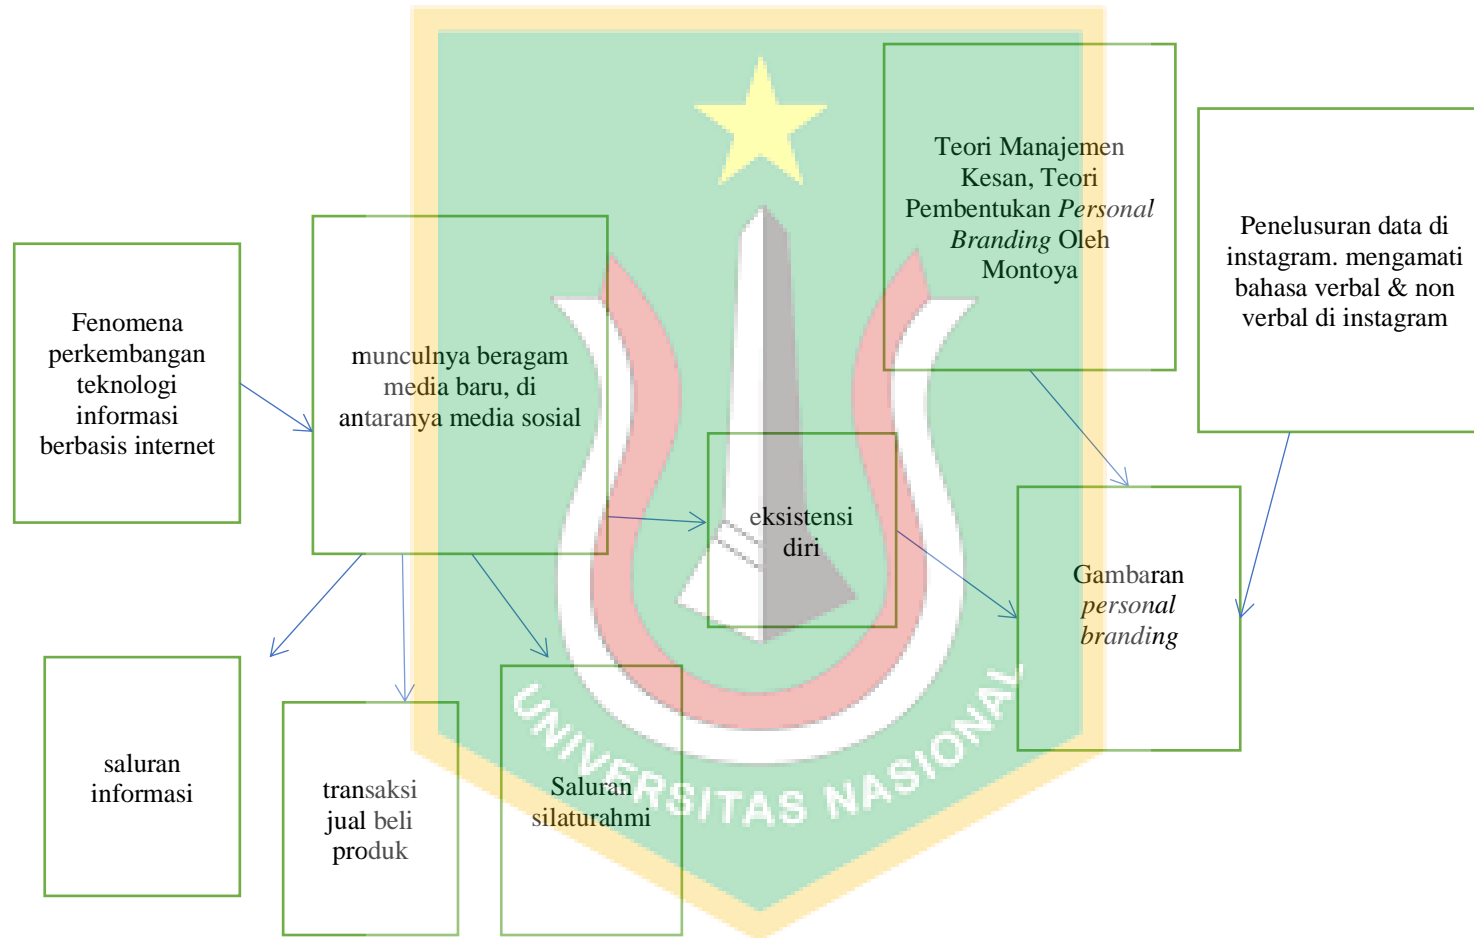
Teori Manajemen Kesan, Teori Pembentukan *Personal Branding* Oleh Montoya

Penelusuran data di instagram. mengamati bahasa verbal & non verbal di instagram

Fenomena perkembangan teknologi informasi berbasis internet

munculnya beragam media baru, di antaranya media sosial

eksistensi diri

Gambaran *personal branding*

saluran informasi

transaksi jual beli produk

Saluran silaturahmi

UNIVERSITAS NASIONAL